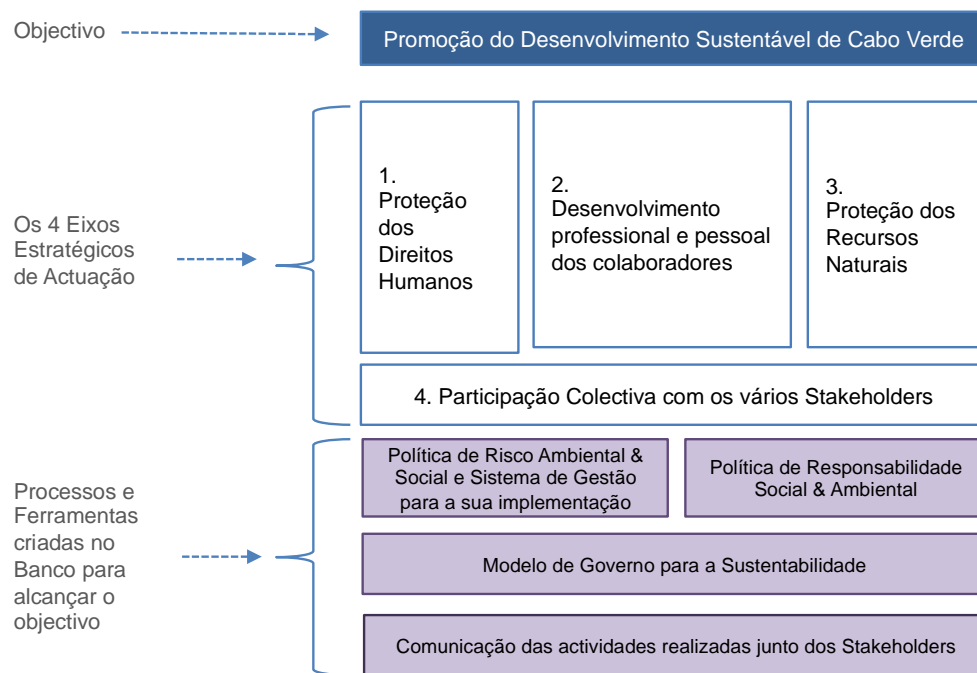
Objectivo

Promoção do Desenvolvimento Sustentável de Cabo Verde

Os 4 Eixos Estratégicos de Actuação

1. Proteção dos Direitos Humanos

2. Desenvolvimento professional e pessoal dos colaboradores

3. Proteção dos Recursos Naturais

4. Participação Colectiva com os vários Stakeholders

Processos e Ferramentas criadas no Banco para alcançar o objectivo

Política de Risco Ambiental & Social e Sistema de Gestão para a sua implementação

Política de Responsabilidade Social & Ambiental

Modelo de Governo para a Sustentabilidade

Comunicação das actividades realizadas junto dos Stakeholders